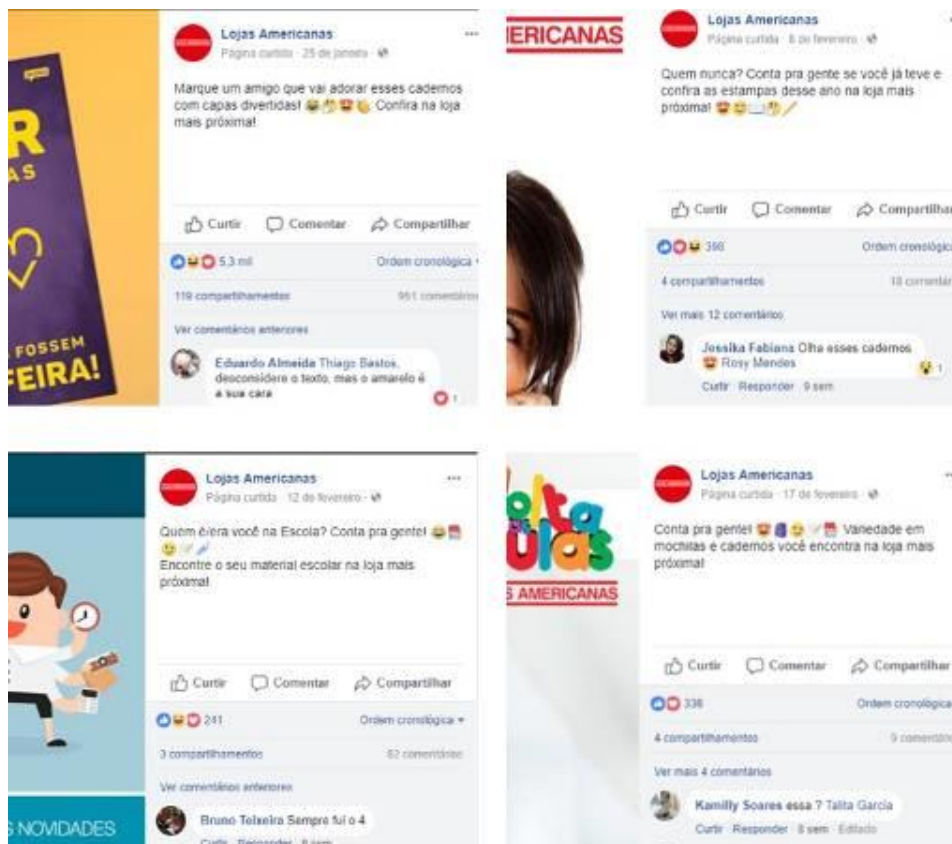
R
AS
FOSSEM
FEIRA!

Lojas Americanas
Página curtida · 25 de janeiro ·
...
Marque um amigo que vai adorar esses cadernos com capas divertidas! Confira na loja mais próxima!

Curtir Comentar Compartilhar

5,3 mil Ordem cronológica
119 compartilhamentos 961 comentários
Ver comentários anteriores
Eduardo Almeida Thiago Bastos, desconsidere o texto, mas o amarelo é a sua cara
1

ERICANAS

Lojas Americanas
Página curtida · 8 de fevereiro ·
Quem nunca? Conta pra gente se você já teve e confira as estampas desse ano na loja mais próxima!

Curtir Comentar Compartilhar

398 Ordem cronológica
4 compartilhamentos 18 comentários
Ver mais 12 comentários
Jessika Fabiana Olha esses cadernos Rosy Mendes
Curtir · Responder · 9 sem
1

Lojas Americanas
Página curtida · 12 de fevereiro ·
...
Quem é/era você na Escola? Conta pra gente!
Encontre o seu material escolar na loja mais próxima!

Curtir Comentar Compartilhar

241 Ordem cronológica
3 compartilhamentos 82 comentários
Ver comentários anteriores
Bruno Teixeira Sempre fui o 4
S NOVIDADES

olta
ulas
S AMERICANAS

Lojas Americanas
Página curtida · 17 de fevereiro ·
Conta pra gente! Variedade em mochilas e cadernos você encontra na loja mais próxima!

Curtir Comentar Compartilhar

336 Ordem cronológica
4 compartilhamentos 9 comentários
Ver mais 4 comentários
Kamilly Soares essa ? Talita Garcia
Curtir · Responder · 8 sem · Editado